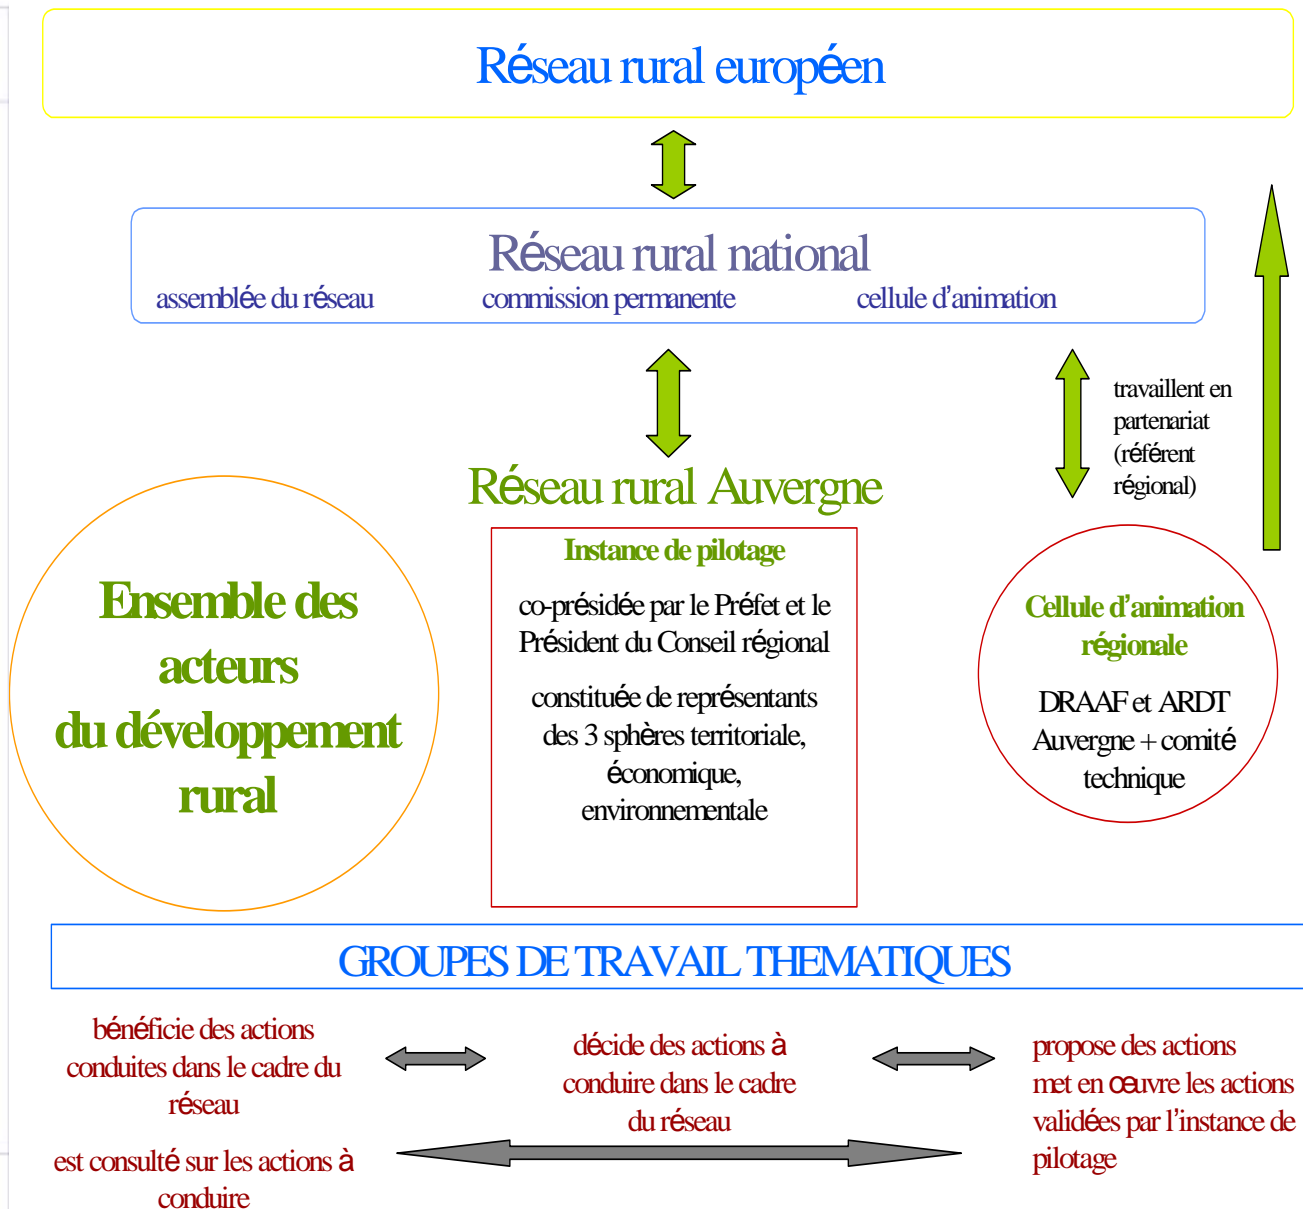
Réseau rural européen

Réseau rural national

assemblée du réseau

commission permanente

cellule d'animation

travaillent en partenariat (référent régional)

Réseau rural Auvergne

Ensemble des acteurs du développement rural

Instance de pilotage

co-présidée par le Préfet et le Président du Conseil régional

constituée de représentants des 3 sphères territoriale, économique, environnementale

Cellule d'animation régionale

DRAAF et ARDT Auvergne + comité technique

GROUPES DE TRAVAIL THEMATIQUES

bénéficie des actions conduites dans le cadre du réseau

est consulté sur les actions à conduire

décide des actions à conduire dans le cadre du réseau

propose des actions
met en œuvre les actions validées par l'instance de pilotage